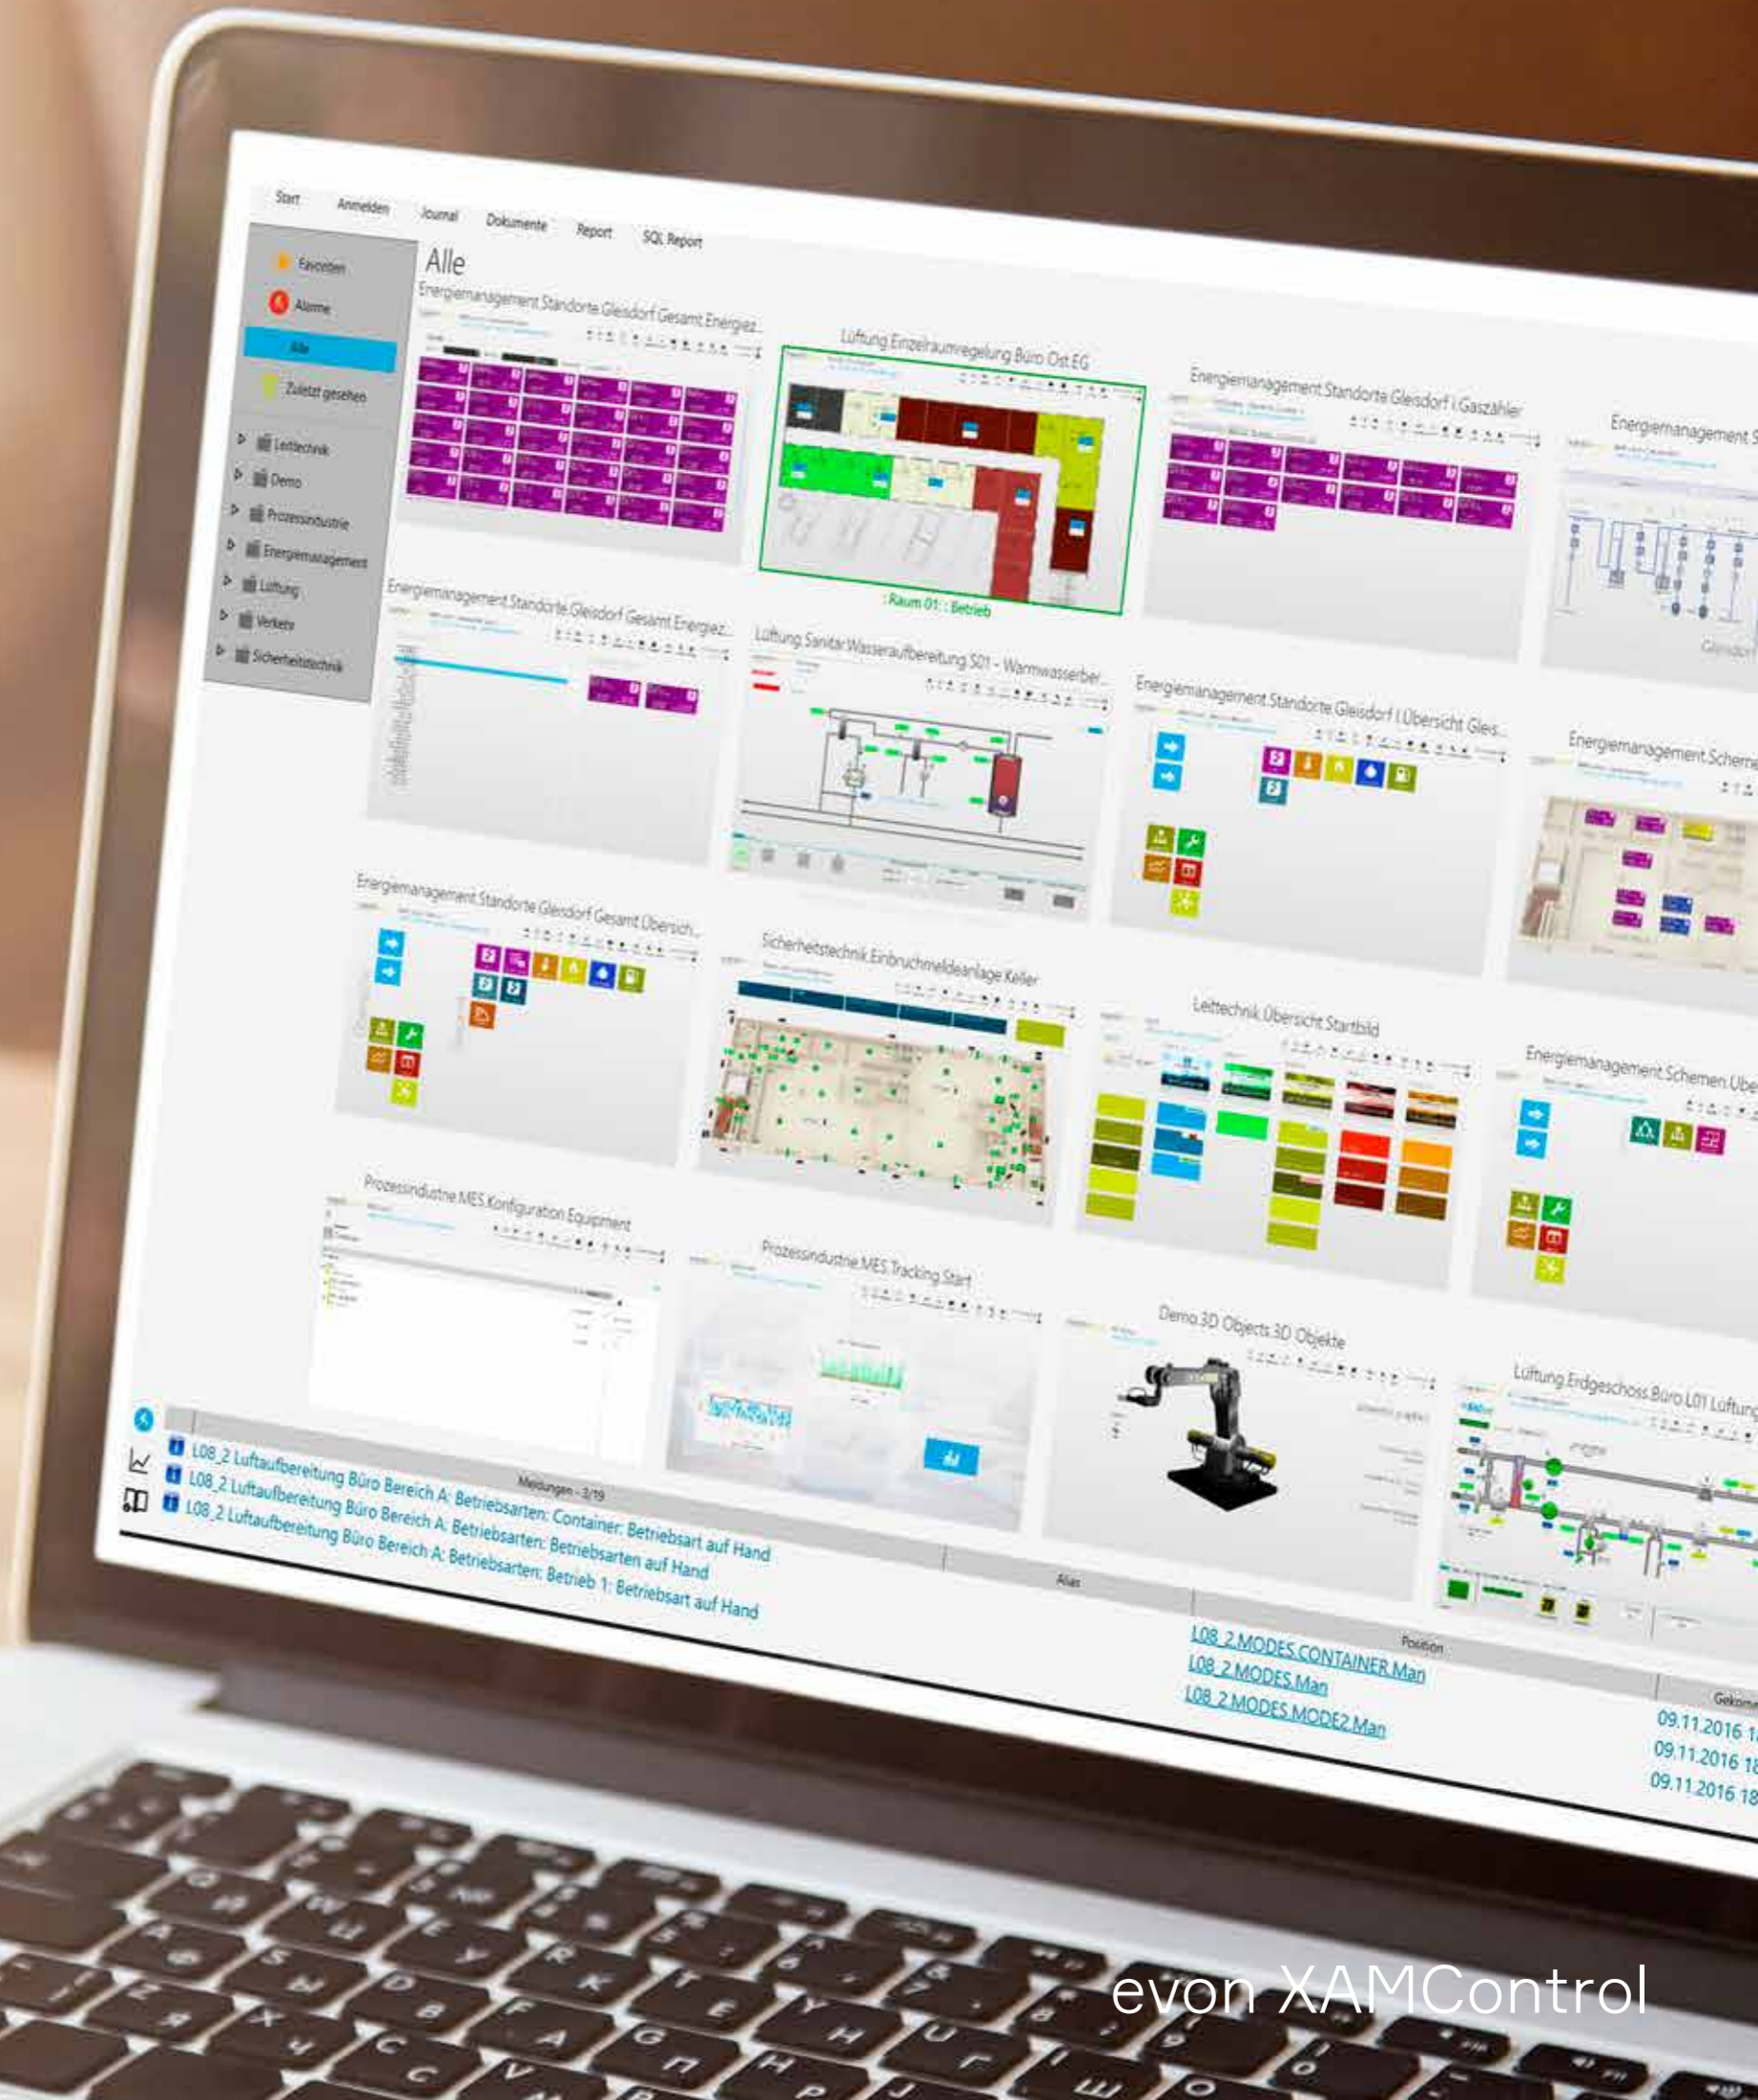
Start Anmelden Journal Dokumente Report SQL Report

Favoriten
Alarme
Alle
Zuletzt gesehen
Leittechnik
Demo
Prozessindustrie
Energiemanagement
Lüftung
Verkehr
Sicherheitstechnik

Alle

Energiemanagement Standorte Gleisdorf Gesamt Energiez...
Lüftung Einzelraumregelung Büro Ost EG
: Raum 01 : : Betrieb
Energiemanagement Standorte Gleisdorf | Gaszähler
Energiemanagement S
Energiemanagement Standorte Gleisdorf Gesamt Energiez...
Lüftung Sanitär Wasseraufbereitung S01 - Warmwasserber...
Energiemanagement Standorte Gleisdorf | Übersicht Gleis...
Energiemanagement Scheme
Energiemanagement Standorte Gleisdorf Gesamt Übersich...
Sicherheitstechnik Einbruchmeldeanlage Keller
Leittechnik Übersicht Startbild
Energiemanagement Schemen Übe
Prozessindustrie MES Konfiguration Equipment
Prozessindustrie MES Tracking Start
Demo 3D Objects 3D Objekte
Lüftung Erdgeschoss Büro L01 Lüftung

Meldungen - 3/19
Alias
Position
Gekomm

L08_2 Luftaufbereitung Büro Bereich A: Betriebsarten: Container: Betriebsart auf Hand
L08_2 Luftaufbereitung Büro Bereich A: Betriebsarten: Betriebsarten auf Hand
L08_2 Luftaufbereitung Büro Bereich A: Betriebsarten: Betrieb 1: Betriebsart auf Hand

L08_2.MODES.CONTAINER.Man
L08_2.MODES.Man
L08_2.MODES.MODE2.Man

09.11.2016 1
09.11.2016 18
09.11.2016 18

evon XAMControl